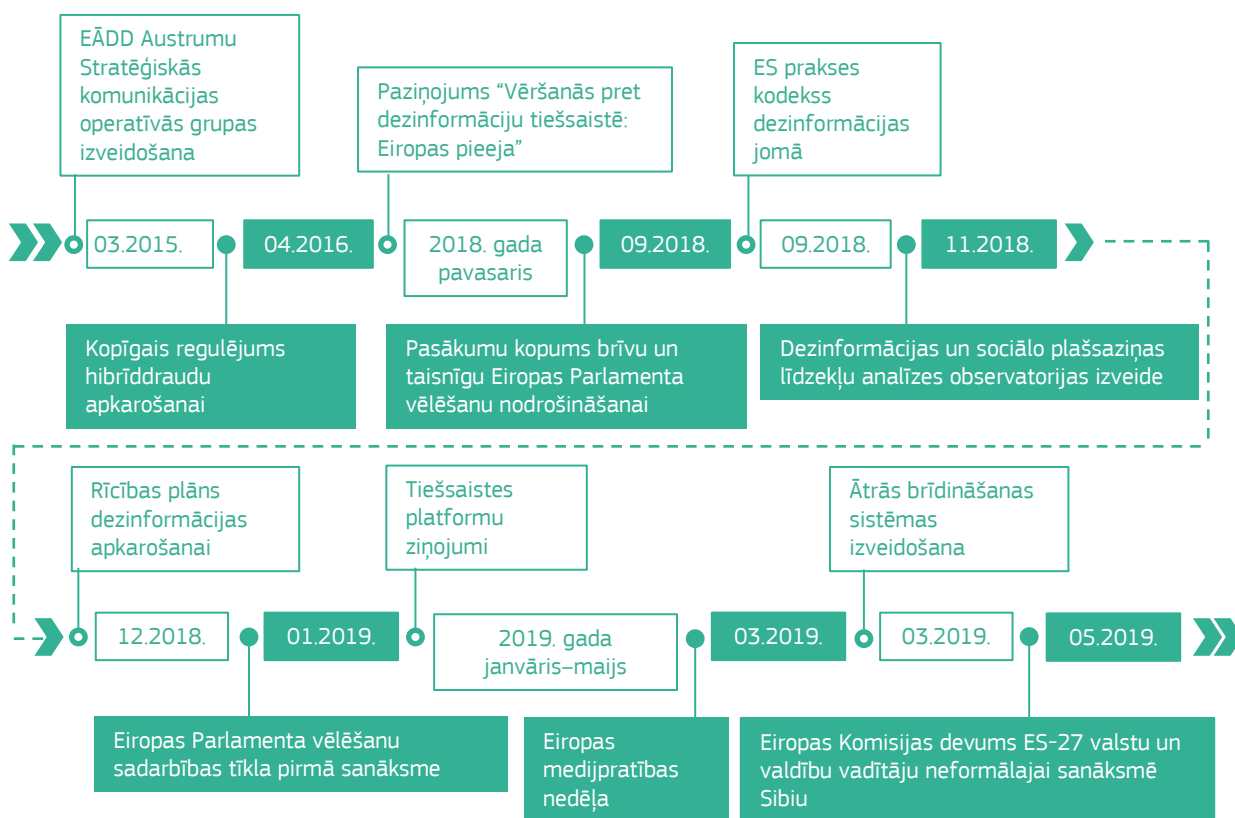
EĀDD Austrumu Stratēģiskās komunikācijas operatīvās grupas izveidošana

03.2015.

04.2016.

Kopīgais regulējums hibrīddraudu apkarošanai

Paziņojums “Vēršanās pret dezinformāciju tiešsaistē: Eiropas pieeja”

2018. gada pavasaris

09.2018.

Pasākumu kopums brīvu un taisnīgu Eiropas Parlamenta vēlēšanu nodrošināšanai

ES prakses kodekss dezinformācijas jomā

09.2018.

11.2018.

Dezinformācijas un sociālo plašsaziņas līdzekļu analīzes observatorijas izveide

Rīcības plāns dezinformācijas apkarošanai

12.2018.

01.2019.

Eiropas Parlamenta vēlēšanu sadarbības tīkla pirmā sanāksme

Tiešsaistes platformu ziņojumi

2019. gada janvāris–maijs

03.2019.

Eiropas medijpratības nedēļa

Ātrās brīdināšanas sistēmas izveidošana

03.2019.

05.2019.

Eiropas Komisijas devums ES-27 valstu un valdību vadītāju neformālajai sanāksmē Sibiu